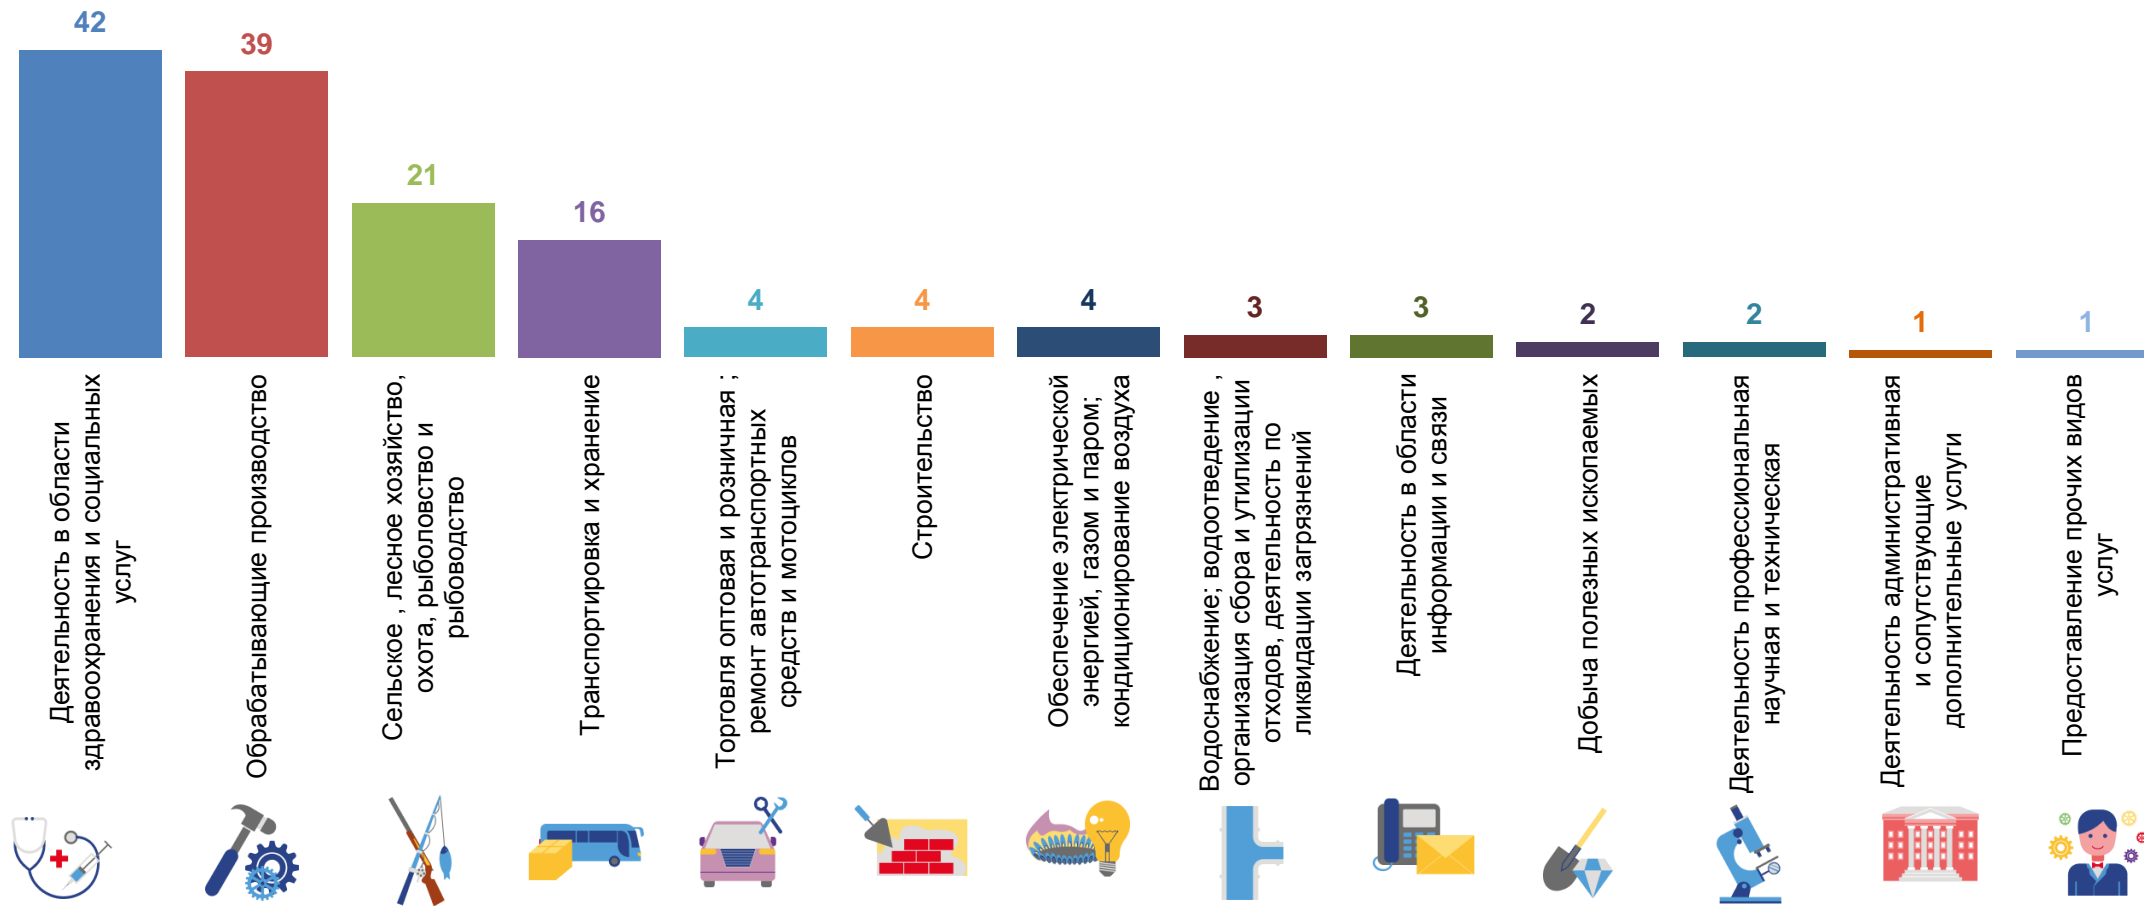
42
39
21
16
4
4
4
3
3
2
2
1
1

Деятельность в области здравоохранения и социальных услуг

Обрабатывающие производство

Сельское , лесное хозяйство, охота, рыболовство и рыбоводство

Транспортировка и хранение

Торговля оптовая и розничная ; ремонт автотранспортных средств и мотоциклов

Строительство

Обеспечение электрической энергией, газом и паром; кондиционирование воздуха

Водоснабжение; водоотведение , организация сбора и утилизации отходов, деятельность по ликвидации загрязнений

Деятельность в области информации и связи

Добыча полезных ископаемых

Деятельность профессиональная научная и техническая

Деятельность административная и сопутствующие дополнительные услуги

Предоставление прочих видов услуг